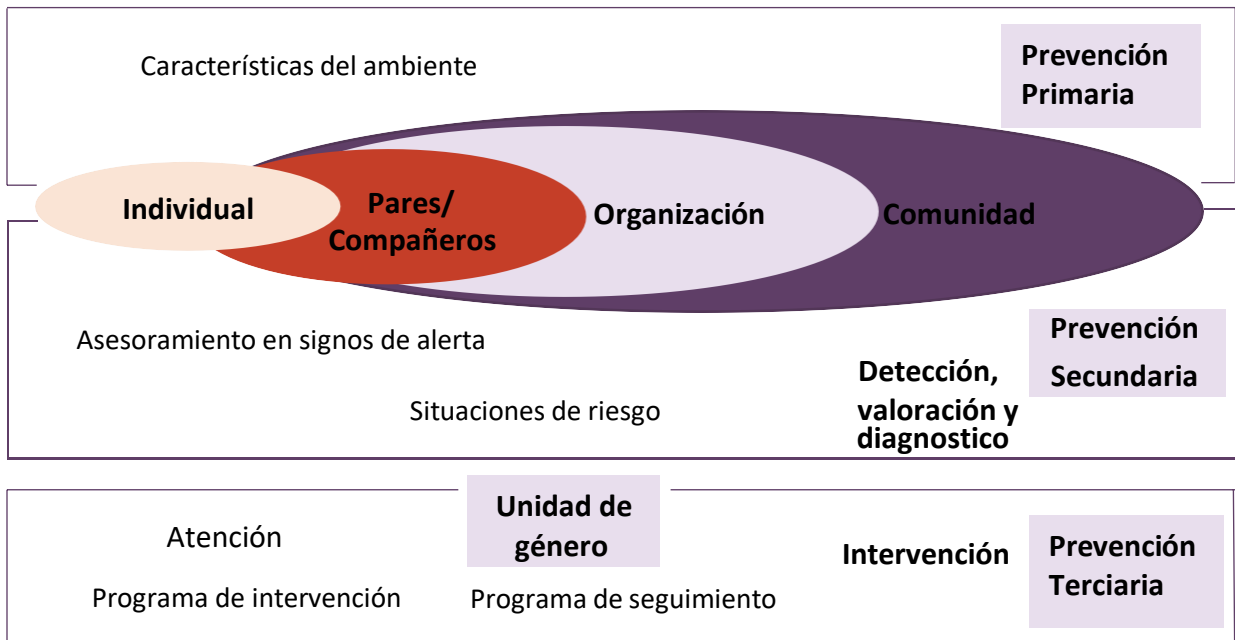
Características del ambiente

Prevención Primaria

Individual

Pares/ Compañeros

Organización

Comunidad

Asesoramiento en signos de alerta

Prevención Secundaria

Detección, valoración y diagnostico

Situaciones de riesgo

Unidad de género

Atención

Intervención

Prevención Terciaria

Programa de intervención

Programa de seguimiento